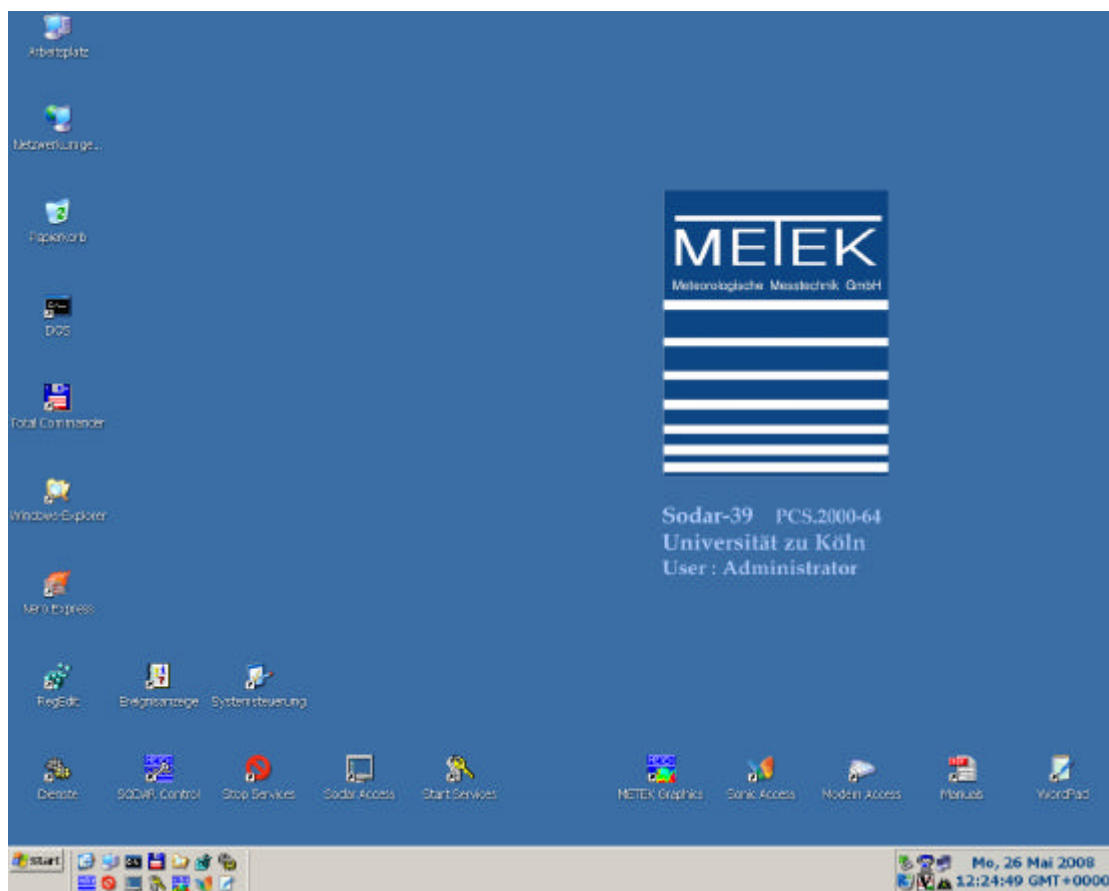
Arbeitsplatz

Netzwerkumge...

Papierkorb

DOS

Total Commander

Windows-Explorer

Nero Express

RegEdit

Ereignisanzeige

Systemsteuerung

METEK

Meteorologische Messtechnik GmbH

Sodar-39 PCS.2000-64
Universität zu Köln
User : Administrator

Dienste

SODAR Control

Stop Services

Sodar Access

Start Services

METEK Graphics

Sonic Access

Modem Access

Manuals

WordPad

Start

Mo, 26 Mai 2008
12:24:49 GMT+0000